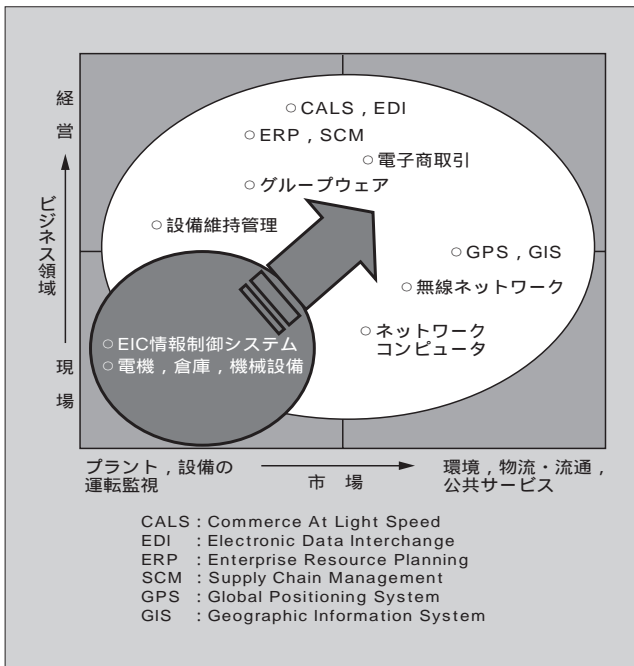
経営

ビジネス領域

現場

○CALS，EDI
○ERP，SCM
○電子商取引
○グループウェア
○設備維持管理
○GPS，GIS
○無線ネットワーク
○ネットワークコンピュータ
○EIC情報制御システム
○電機，倉庫，機械設備

プラント，設備の運転監視

市　場

環境，物流・流通，公共サービス

CALS : Commerce At Light Speed
EDI : Electronic Data Interchange
ERP : Enterprise Resource Planning
SCM : Supply Chain Management
GPS : Global Positioning System
GIS : Geographic Information System